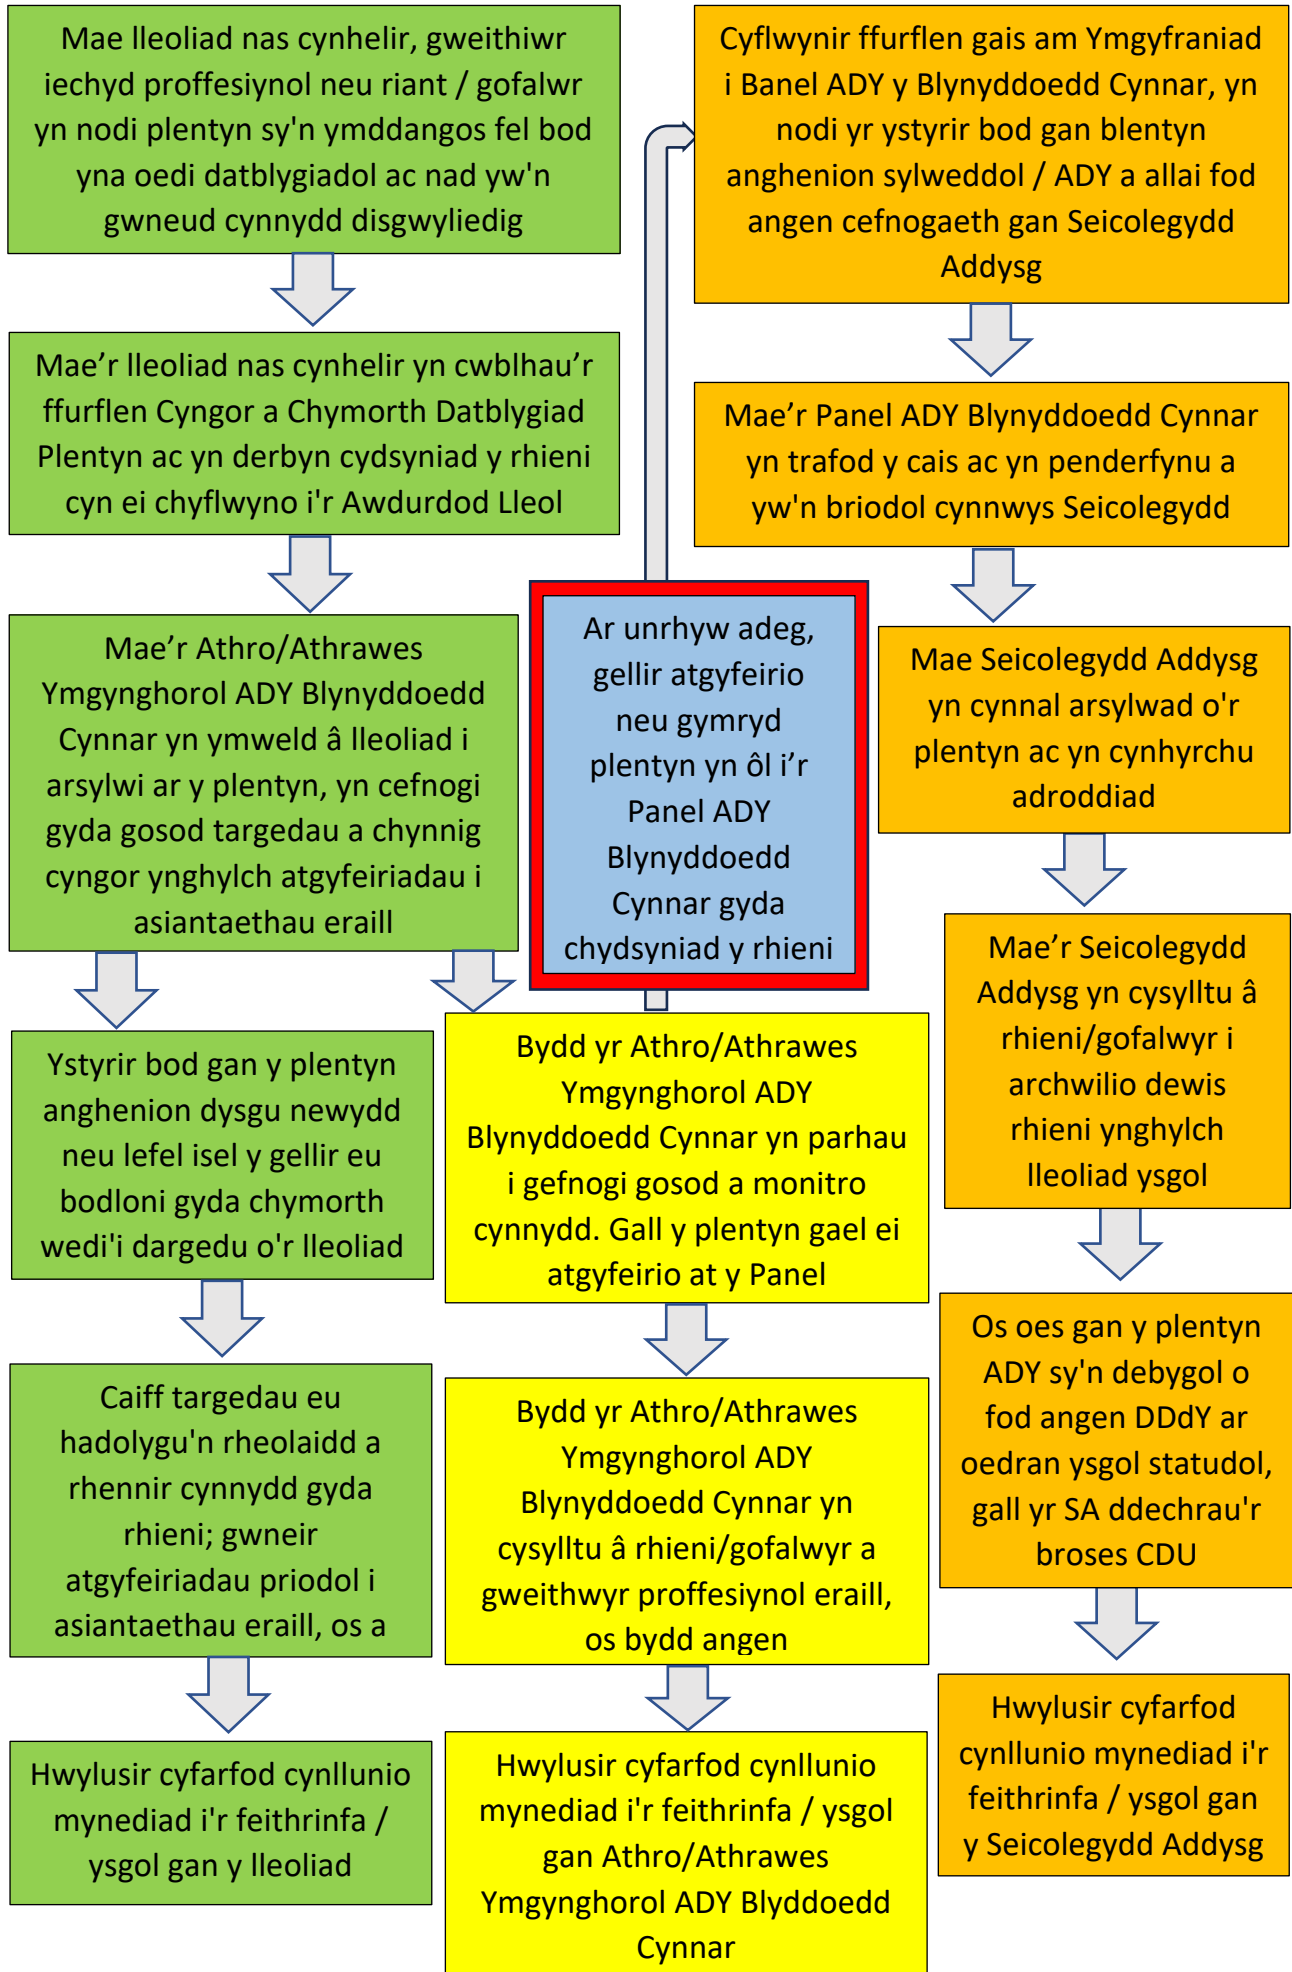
Mae lleoliad nas cynhelir, gweithiwr iechyd proffesiynol neu riant / gofalwr yn nodi plentyn sy'n ymddangos fel bod yna oedi datblygiadol ac nad yw'n gwneud cynnydd disgwyliedig

Mae’r lleoliad nas cynhelir yn cwblhau’r ffurflen Cyngor a Chymorth Datblygiad Plentyn ac yn derbyn cydsyniad y rhieni cyn ei chyflwyno i'r Awdurdod Lleol

Mae’r Athro/Athrawes Ymgynghorol ADY Blynyddoedd Cynnar yn ymweld â lleoliad i arsylwi ar y plentyn, yn cefnogi gyda gosod targedau a chynnig cyngor ynghylch atgyfeiriadau i asiantaethau eraill

Ystyrir bod gan y plentyn anghenion dysgu newydd neu lefel isel y gellir eu bodloni gyda chymorth wedi'i dargedu o'r lleoliad

Caiff targedau eu hadolygu'n rheolaidd a rhennir cynnydd gyda rhieni; gwneir atgyfeiriadau priodol i asiantaethau eraill, os a

Hwylusir cyfarfod cynllunio mynediad i'r feithrinfa / ysgol gan y lleoliad

Ar unrhyw adeg, gellir atgyfeirio neu gymryd plentyn yn ôl i’r Panel ADY Blynyddoedd Cynnar gyda chydsyniad y rhieni

Bydd yr Athro/Athrawes Ymgynghorol ADY Blynyddoedd Cynnar yn parhau i gefnogi gosod a monitro cynnydd. Gall y plentyn gael ei atgyfeirio at y Panel

Bydd yr Athro/Athrawes Ymgynghorol ADY Blynyddoedd Cynnar yn cysylltu â rhieni/gofalwyr a gweithwyr proffesiynol eraill, os bydd angen

Hwylusir cyfarfod cynllunio mynediad i'r feithrinfa / ysgol gan Athro/Athrawes Ymgynghorol ADY Blyddoedd Cynnar

Cyflwynir ffurflen gais am Ymgyfraniad i Banel ADY y Blynyddoedd Cynnar, yn nodi yr ystyrir bod gan blentyn anghenion sylweddol / ADY a allai fod angen cefnogaeth gan Seicolegydd Addysg

Mae’r Panel ADY Blynyddoedd Cynnar yn trafod y cais ac yn penderfynu a yw'n briodol cynnwys Seicolegydd

Mae Seicolegydd Addysg yn cynnal arsylwad o'r plentyn ac yn cynhyrchu adroddiad

Mae’r Seicolegydd Addysg yn cysylltu â rhieni/gofalwyr i archwilio dewis rhieni ynghylch lleoliad ysgol

Os oes gan y plentyn ADY sy'n debygol o fod angen DDdY ar oedran ysgol statudol, gall yr SA ddechrau'r broses CDU

Hwylusir cyfarfod cynllunio mynediad i'r feithrinfa / ysgol gan y Seicolegydd Addysg